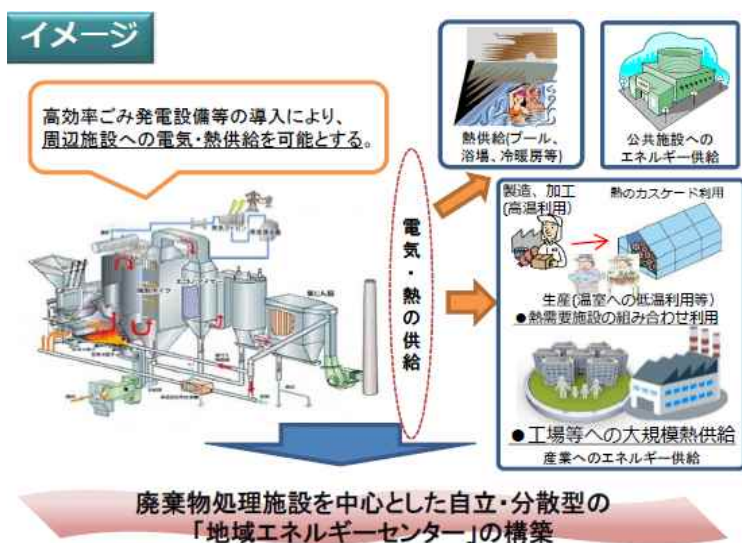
イメージ

高効率ごみ発電設備等の導入により、周辺施設への電気・熱供給を可能とする。

電気・熱の供給

熱供給(プール、浴場、冷暖房等)

公共施設へのエネルギー供給

製造、加工(高温利用)

熱のカスケード利用

生産(温室への低温利用等)

●熱需要施設の組み合わせ利用

●工場等への大規模熱供給

産業へのエネルギー供給

廃棄物処理施設を中心とした自立・分散型の「地域エネルギーセンター」の構築